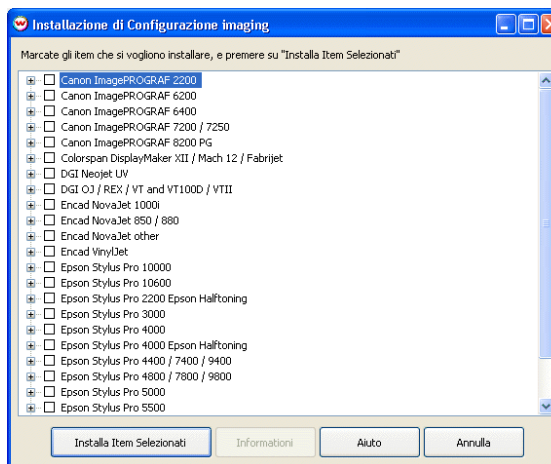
Installazione di Configurazione imaging

Marcate gli item che si vogliono installare, e premere su "Installa Item Selezionati"

Canon ImagePROGRAF 2200
Canon ImagePROGRAF 6200
Canon ImagePROGRAF 6400
Canon ImagePROGRAF 7200 / 7250
Canon ImagePROGRAF 8200 PG
Colorspan DisplayMaker XII / Mach 12 / Fabrijet
DGI Neojet UV
DGI OJ / REX / VT and VT100D / VTII
Encad NovaJet 1000i
Encad NovaJet 850 / 880
Encad NovaJet other
Encad VinylJet
Epson Stylus Pro 10000
Epson Stylus Pro 10600
Epson Stylus Pro 2200 Epson Halftoning
Epson Stylus Pro 3000
Epson Stylus Pro 4000
Epson Stylus Pro 4000 Epson Halftoning
Epson Stylus Pro 4400 / 7400 / 9400
Epson Stylus Pro 4800 / 7800 / 9800
Epson Stylus Pro 5000
Epson Stylus Pro 5500

Installa Item Selezionati | Informationi | Aiuto | Annulla